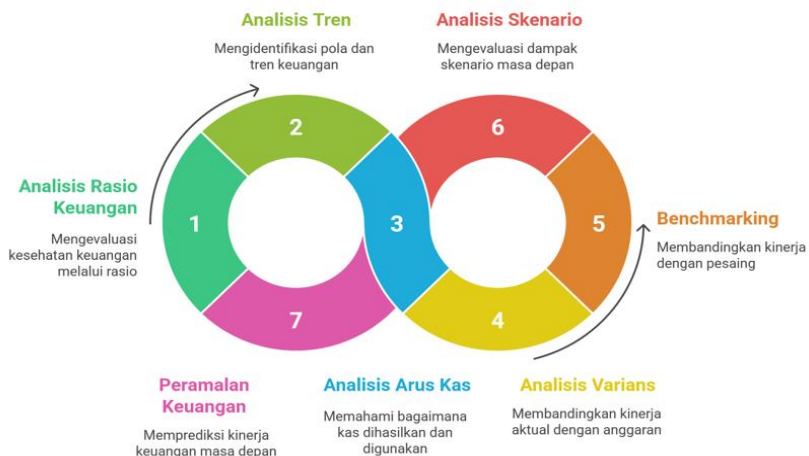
Analisis Tren

Mengidentifikasi pola dan tren keuangan

Analisis Skenario

Mengevaluasi dampak skenario masa depan

Analisis Rasio Keuangan

Mengevaluasi kesehatan keuangan melalui rasio

2

6

1

3

5

7

4

Benchmarking

Membandingkan kinerja dengan pesaing

Peramalan Keuangan

Memprediksi kinerja keuangan masa depan

Analisis Arus Kas

Memahami bagaimana kas dihasilkan dan digunakan

Analisis Varians

Membandingkan kinerja aktual dengan anggaran